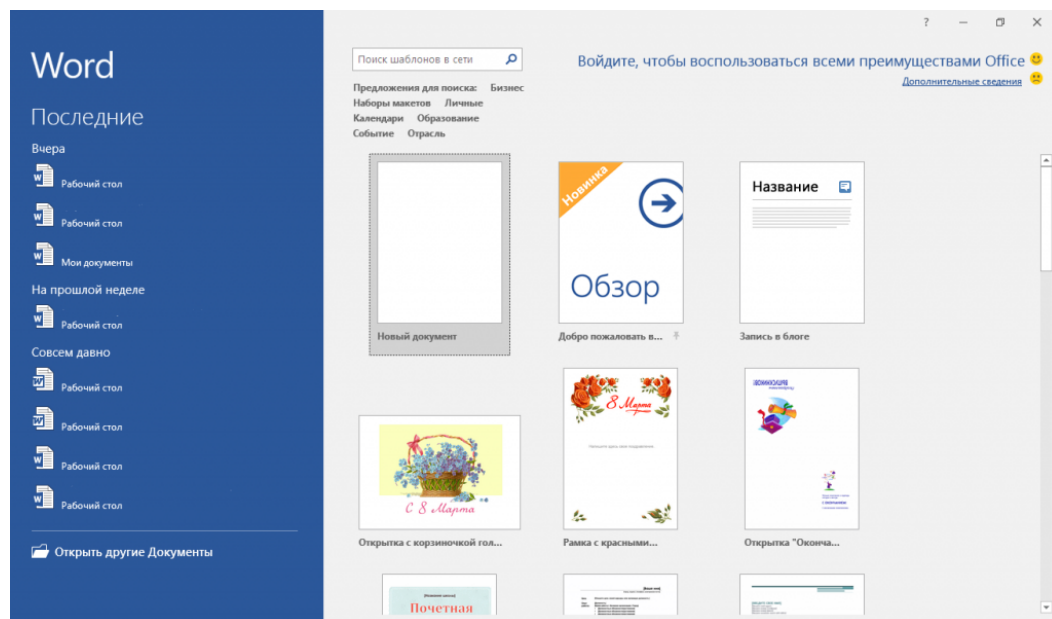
Word

Последние

Вчера

Рабочий стол

Рабочий стол

Мои документы

На прошлой неделе

Рабочий стол

Совсем давно

Рабочий стол

Рабочий стол

Рабочий стол

Рабочий стол

Открыть другие Документы

? — ✕

Поиск шаблонов в сети

Предложения для поиска: Бизнес
Наборы макетов Личные
Календари Образование
Событие Отрасль

Войдите, чтобы воспользоваться всеми преимуществами Office
Дополнительные сведения

Новый документ

Новинка
Обзор
Добро пожаловать в...

Название
Запись в блоге

С 8 Марта
Открытка с корзиночкой гол...

8 Марта
Рамка с красными...

Открытка "Оконча...

Почетная